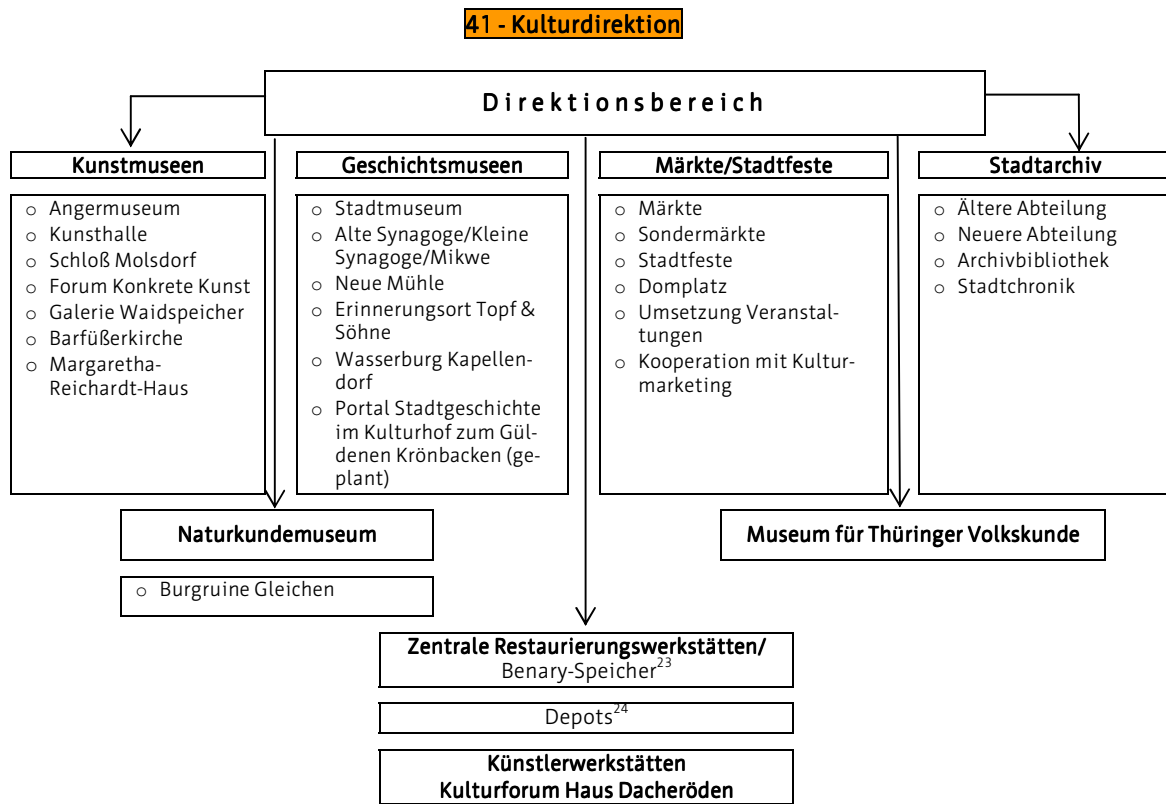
41 - Kulturdirektion

Direktionsbereich

Kunstmuseen
- Angermuseum
- Kunsthalle
- Schloß Molsdorf
- Forum Konkrete Kunst
- Galerie Waidspeicher
- Barfüßerkirche
- Margaretha-Reichardt-Haus

Geschichtsmuseen
- Stadtmuseum
- Alte Synagoge/Kleine Synagoge/Mikwe
- Neue Mühle
- Erinnerungsort Topf & Söhne
- Wasserburg Kapellendorf
- Portal Stadtgeschichte im Kulturhof zum Güldenen Krönbacken (geplant)

Märkte/Stadtfeste
- Märkte
- Sondermärkte
- Stadtfeste
- Domplatz
- Umsetzung Veranstaltungen
- Kooperation mit Kulturmarketing

Stadtarchiv
- Ältere Abteilung
- Neuere Abteilung
- Archivbibliothek
- Stadtchronik

Naturkundemuseum
- Burgruine Gleichen

Museum für Thüringer Volkskunde

Zentrale Restaurierungswerkstätten/
Benary-Speicher$^{23}$

Depots$^{24}$

Künstlerwerkstätten
Kulturforum Haus Dacheröden